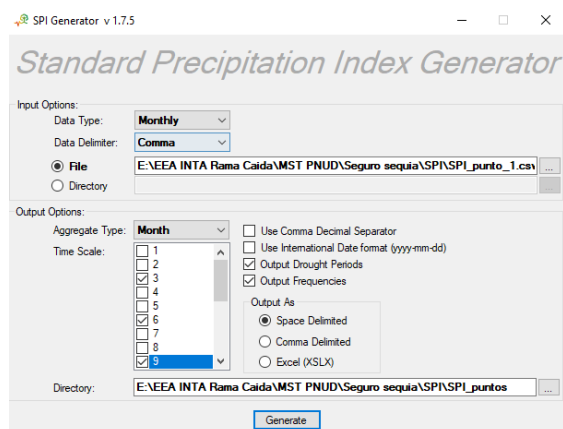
SPI Generator v 1.7.5

Standard Precipitation Index Generator

Input Options:
Data Type: Monthly
Data Delimiter: Comma
File E:\EEA INTA Rama Caida\MST PNUD\Seguro sequia\SPI\SPI_punto_1.csv
Directory
...
...

Output Options:
Aggregate Type: Month
Time Scale:
1
2
3
4
5
6
7
8
9
Use Comma Decimal Separator
Use International Date format (yyyy-mm-dd)
Output Drought Periods
Output Frequencies
Output As
Space Delimited
Comma Delimited
Excel (XSLX)
Directory: E:\EEA INTA Rama Caida\MST PNUD\Seguro sequia\SPI\SPI_puntos
...

Generate